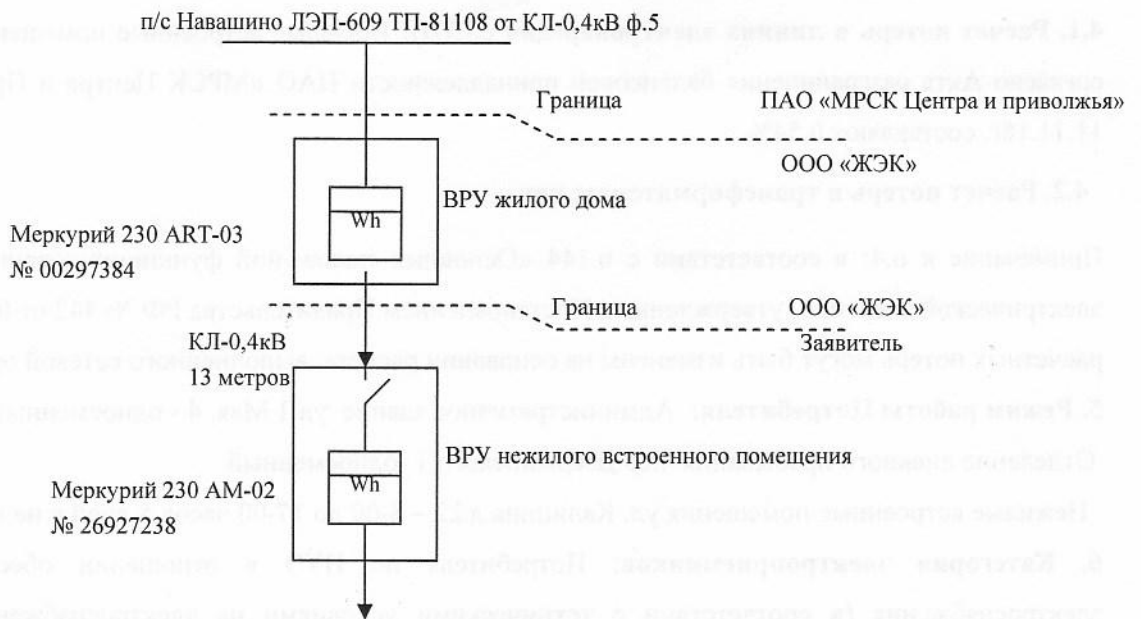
п/с Навашино ЛЭП-609 ТП-81108 от КЛ-0,4кВ ф.5

Граница

ПАО «МРСК Центра и приволжья»

ООО «ЖЭК»

Wh

ВРУ жилого дома

Меркурий 230 ART-03
№ 00297384

Граница

ООО «ЖЭК»

Заявитель

КЛ-0,4кВ
13 метров

Wh

ВРУ нежилого встроенного помещения

Меркурий 230 АМ-02
№ 26927238